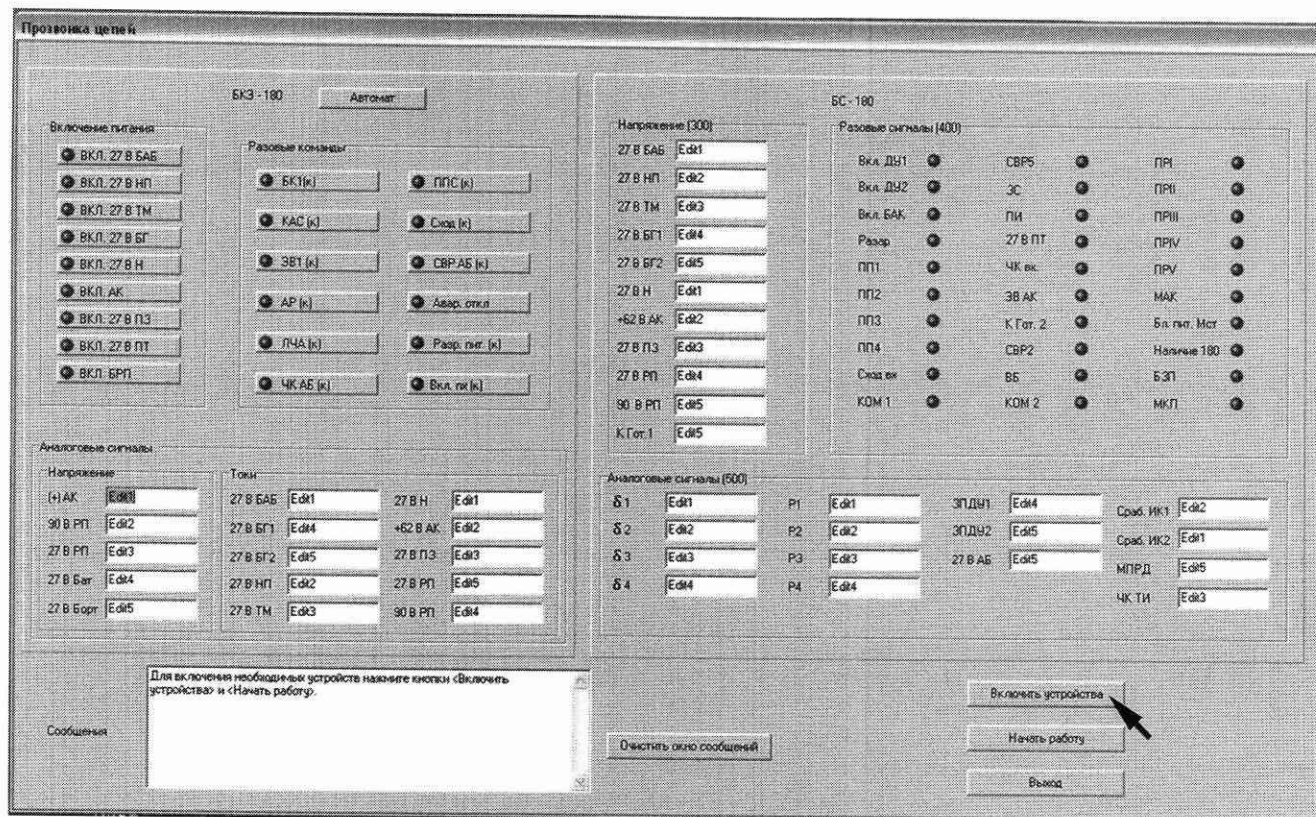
Прозвонка цепей

БКЭ - 180 Автомат

Включение питания
ВКЛ. 27 В БАБ
ВКЛ. 27 В НП
ВКЛ. 27 В ТМ
ВКЛ. 27 В БГ
ВКЛ. 27 В Н
ВКЛ. АК
ВКЛ. 27 В ПЗ
ВКЛ. 27 В ПТ
ВКЛ. БРП

Разовые команды
БК1(к)
ППС(к)
КАС(к)
Сход (к)
ЗВ1(к)
СВР АБ (к)
АР (к)
Авар. откл
ЛЧА (к)
Разр. пит. (к)
ЧК АБ (к)
Вкл. пи (к)

БС - 180

Напряжение (300)
| 27 В БАБ | Edit1 |
|---|---|
| 27 В НП | Edit2 |
| 27 В ТМ | Edit3 |
| 27 В БГ1 | Edit4 |
| 27 В БГ2 | Edit5 |
| 27 В Н | Edit1 |
| +62 В АК | Edit2 |
| 27 В ПЗ | Edit3 |
| 27 В РП | Edit4 |
| 90 В РП | Edit5 |
| К Гот. 1 | Edit5 |

Разовые сигналы (400)
| Вкл. ДУ1 | СВР5 | ПРI |
|---|---|---|
| Вкл. ДУ2 | ЗС | ПРII |
| Вкл. БАК | ПИ | ПРIII |
| Разар | 27 В ПТ | ПРIV |
| ПП1 | ЧК вк. | ПРV |
| ПП2 | ЗВ АК | МАК |
| ПП3 | К Гот. 2 | Бл. пит. Мст |
| ПП4 | СВР2 | Наличие 180 |
| Сход вк | Б5 | БЗП |
| КОМ 1 | КОМ 2 | МКЛ |

Аналоговые сигналы
Напряжение
| (+) АК | Edit1 |
|---|---|
| 90 В РП | Edit2 |
| 27 В РП | Edit3 |
| 27 В Бат | Edit4 |
| 27 В Борт | Edit5 |

Токи
| 27 В БАБ | Edit1 | 27 В Н | Edit1 |
|---|---|---|---|
| 27 В БГ1 | Edit4 | +62 В АК | Edit2 |
| 27 В БГ2 | Edit5 | 27 В ПЗ | Edit3 |
| 27 В НП | Edit2 | 27 В РП | Edit5 |
| 27 В ТМ | Edit3 | 90 В РП | Edit4 |

Аналоговые сигналы (500)
| $\delta$1 | Edit1 | P1 | Edit1 | ЗПДУ1 | Edit4 | Сраб. ИК1 | Edit2 |
|---|---|---|---|---|---|---|---|
| $\delta$2 | Edit2 | P2 | Edit2 | ЗПДУ2 | Edit5 | Сраб. ИК2 | Edit1 |
| $\delta$3 | Edit3 | P3 | Edit3 | 27 В АБ | Edit5 | МПРД | Edit5 |
| $\delta$4 | Edit4 | P4 | Edit4 | | | ЧК ТИ | Edit3 |

Сообщения
Для включения необходимых устройств нажмите кнопки <Включить устройства> и <Начать работу>.

Очистить окно сообщений
Включить устройства
Начать работу
Выход